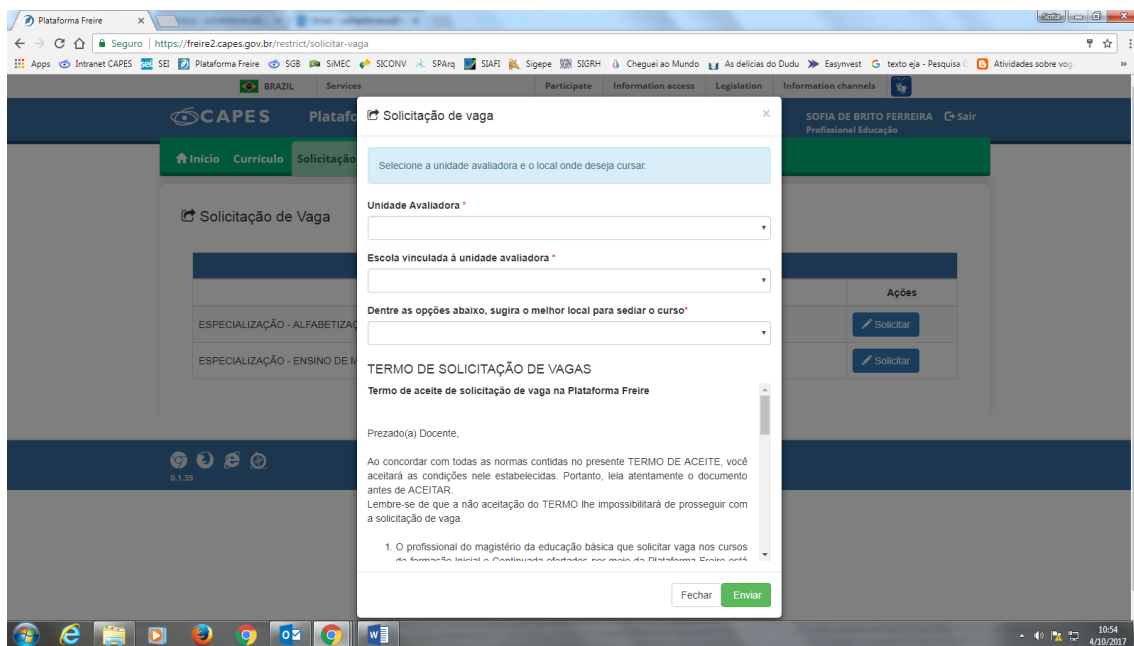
Plataforma Freire ×

Seguro | https://freire2.capes.gov.br/restrict/solicitar-vaga

Apps Intranet CAPES SEI Plataforma Freire SGB SiMEC SICONV SPArq SIAFI Sigepe SIGRH Cheguei ao Mundo As delícias do Dudu Easynvest texto eja - Pesquisa Atividades sobre vog »

BRAZIL Services Participate Information access Legislation Information channels

CAPES Platafo

SOFIA DE BRITO FERREIRA Sair
Profissional Educação

Início Currículo Solicitaçã

Solicitação de Vaga

Ações

ESPECIALIZAÇÃO - ALFABETIZAÇ Solicitar

ESPECIALIZAÇÃO - ENSINO DE M Solicitar

0.1.35

Solicitação de vaga ×

Selecione a unidade avaliadora e o local onde deseja cursar.

Unidade Avaliadora *

Escola vinculada à unidade avaliadora *

Dentre as opções abaixo, sugira o melhor local para sediar o curso*

TERMO DE SOLICITAÇÃO DE VAGAS

Termo de aceite de solicitação de vaga na Plataforma Freire

Prezado(a) Docente,

Ao concordar com todas as normas contidas no presente TERMO DE ACEITE, você aceitará as condições nele estabelecidas. Portanto, leia atentamente o documento antes de ACEITAR.
Lembre-se de que a não aceitação do TERMO lhe impossibilitará de prosseguir com a solicitação de vaga.

1. O profissional do magistério da educação básica que solicitar vaga nos cursos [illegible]

Fechar Enviar

10:54
4/10/2017